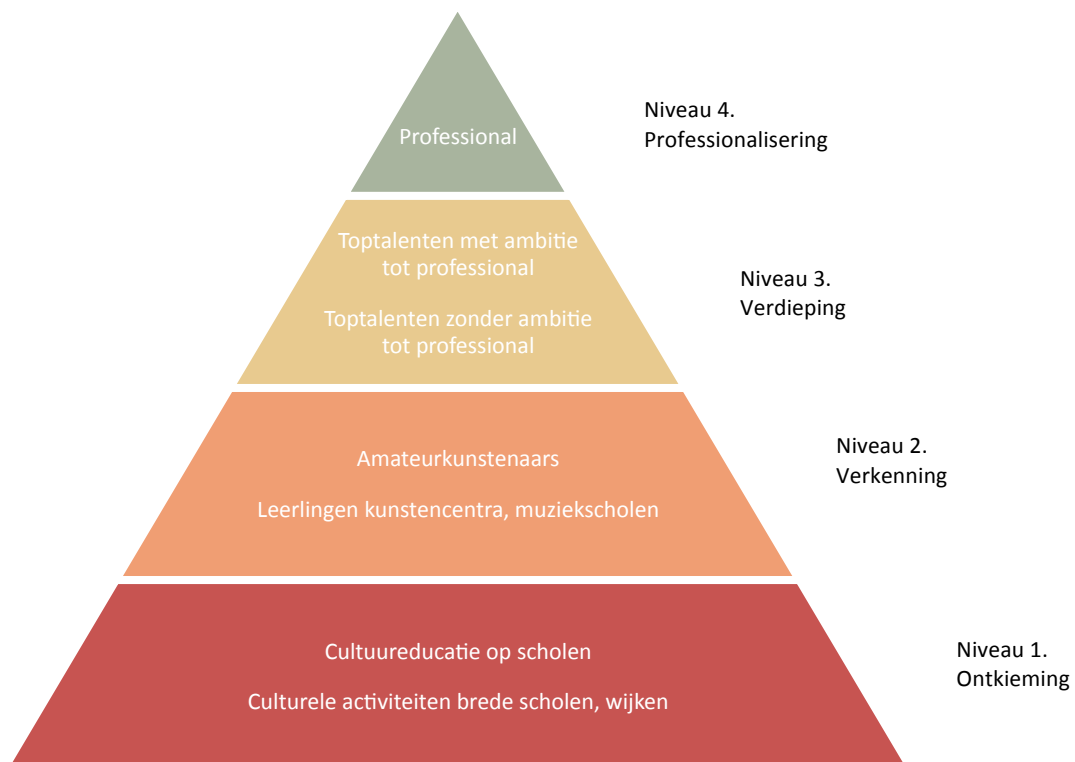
Professional

Niveau 4.
Professionalisering

Toptalenten met ambitie tot professional

Toptalenten zonder ambitie tot professional

Niveau 3.
Verdieping

Amateurkunstenaars

Leerlingen kunstencentra, muziekscholen

Niveau 2.
Verkenning

Cultuureducatie op scholen

Culturele activiteiten brede scholen, wijken

Niveau 1.
Ontkieming